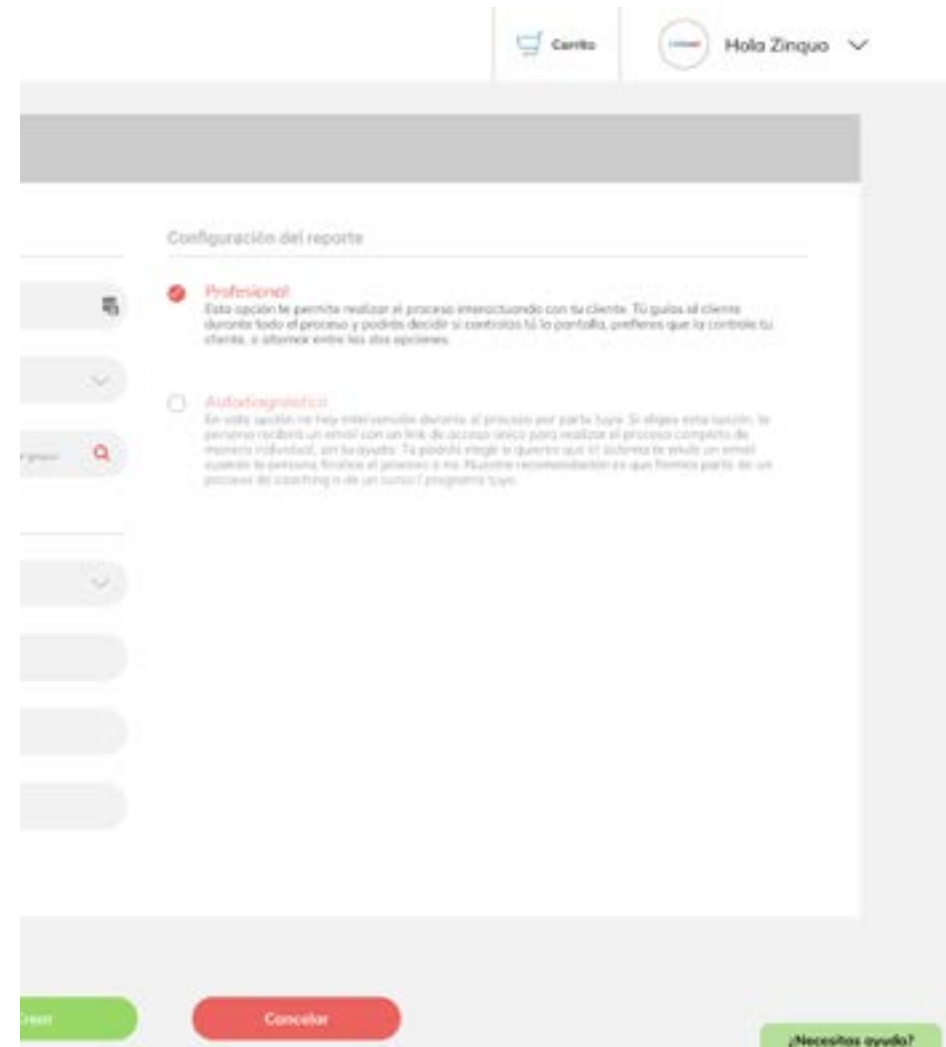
Carrito

Hola Zinquo

Configuración del reporte

Profesional
Esta opción te permite realizar el proceso interactuando con tu cliente. Tú guías al cliente durante todo el proceso y podrás decidir si controlas tú la pantalla, prefieres que la controle tu cliente, o alternar entre las dos opciones.

Autodiagnóstico
En esta opción no hay intervención durante el proceso por parte tuya. Si eliges esta opción, la persona recibirá un email con un link de acceso único para realizar el proceso completo de manera individual, sin tu ayuda. Tú podrás elegir si quieres que el sistema te envíe un email cuando la persona finalice el proceso o no. Nuestra recomendación es que forme parte de un proceso de coaching o de un curso / programa tuyo.

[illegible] grupo

Crear

Cancelar

¿Necesitas ayuda?